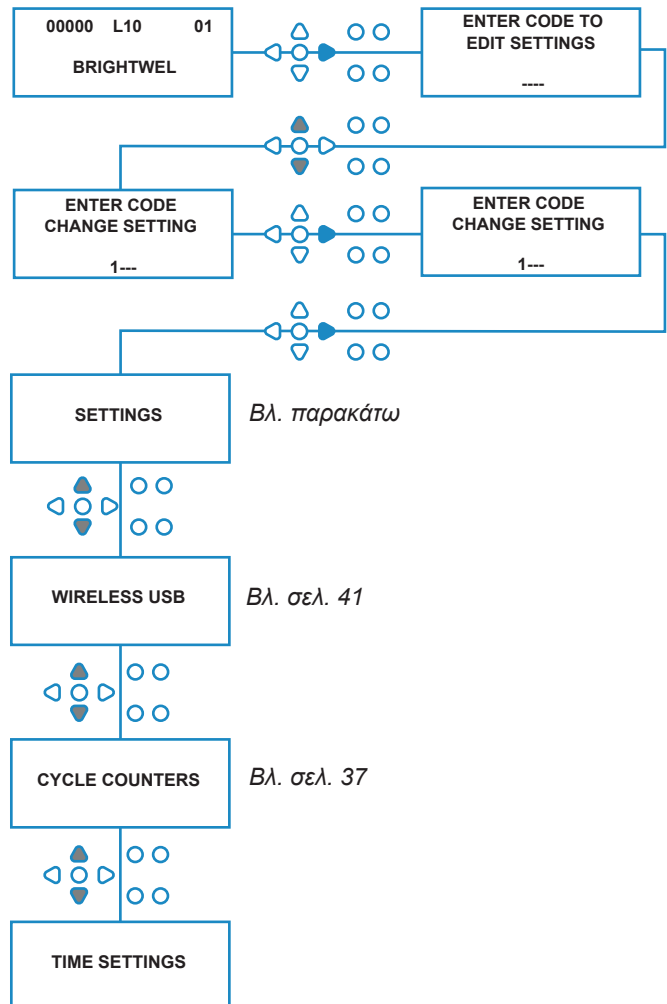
00000 L10 01

BRIGHTWEL

ENTER CODE TO EDIT SETTINGS

----

ENTER CODE CHANGE SETTING

1---

ENTER CODE CHANGE SETTING

1---

SETTINGS

Βλ. παρακάτω

WIRELESS USB

Βλ. σελ. 41

CYCLE COUNTERS

Βλ. σελ. 37

TIME SETTINGS